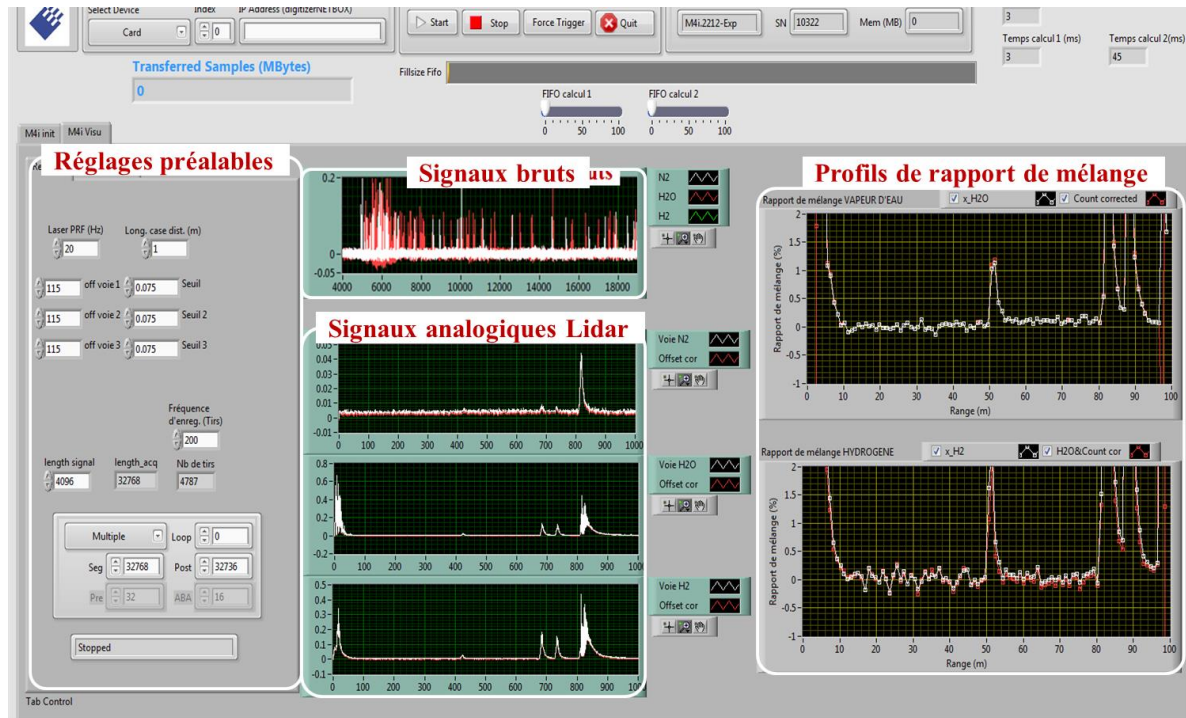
Select Device
Card
Index
0
IP Address (digitizerNETBOX)
Start
Stop
Force Trigger
Quit
M4i.2212-Exp
SN 10322
Mem (MB) 0
3
Temps calcul 1 (ms)
3
Temps calcul 2(ms)
45
Transferred Samples (MBytes)
0
Fillsize Fifo
FIFO calcul 1
0 50 100
FIFO calcul 2
0 50 100
M4i init
M4i Visu

Réglages préalables
Laser PRF (Hz)
20
Long. case dist. (m)
1
115 off voie 1 0.075 Seuil
115 off voie 2 0.075 Seuil 2
115 off voie 3 0.075 Seuil 3
Fréquence d'enreg. (Tirs)
200
length signal
4096
length_acq
32768
Nb de tirs
4787
Multiple
Loop 0
Seg 32768
Post 32736
Pre 32
ABA 16
Stopped
Tab Control

Signaux bruts
0.2
0
-0.05
4000 6000 8000 10000 12000 14000 16000 18000
N2
H2O
H2

Signaux analogiques Lidar
0.05
0.04
0.03
0.02
0.01
0
-0.01
0 100 200 300 400 500 600 700 800 900 1000
Voie N2
Offset cor
0.8
0.6
0.4
0.2
0
-0.2
0 100 200 300 400 500 600 700 800 900 100
Voie H2O
Offset cor
0.5
0.4
0.3
0.2
0.1
0
-0.1
0 100 200 300 400 500 600 700 800 900 100
Voie H2
Offset cor

Profils de rapport de mélange
Rapport de mélange VAPEUR D'EAU
x_H2O
Count corrected
Rapport de mélange (%)
2
1.5
1
0.5
0
-0.5
-1
0 10 20 30 40 50 60 70 80 90 100
Range (m)
Rapport de mélange HYDROGENE
x_H2
H2O&Count cor
Rapport de mélange (%)
2
1.5
1
0.5
0
-0.5
-1
0 10 20 30 40 50 60 70 80 90 100
Range (m)